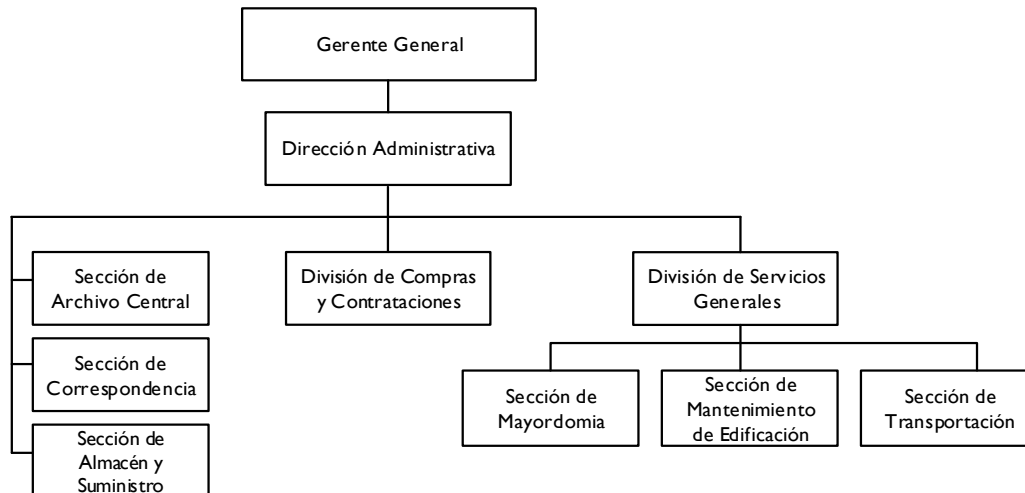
Gerente General

Dirección Administrativa

Sección de Archivo Central

Sección de Correspondencia

Sección de Almacén y Suministro

División de Compras y Contrataciones

División de Servicios Generales

Sección de Mayordomia

Sección de Mantenimiento de Edificación

Sección de Transportación